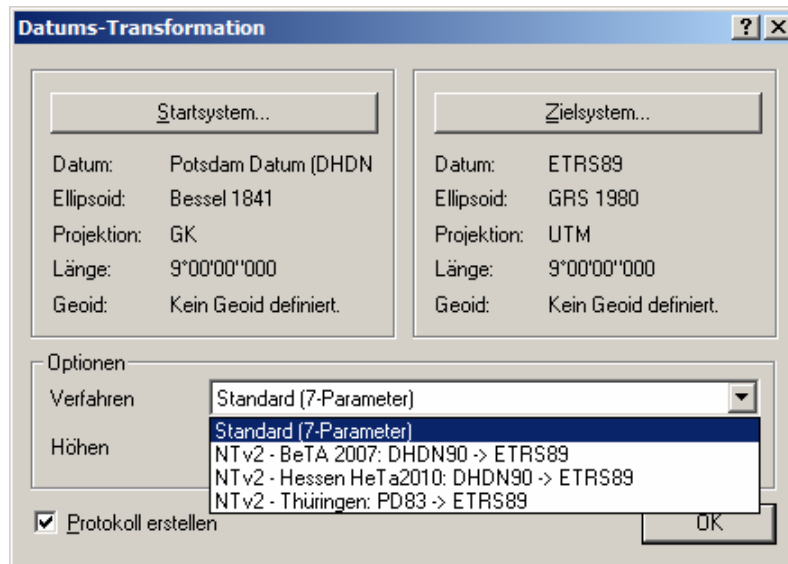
Datums-Transformation

? X

Startsystem...

Datum: Potsdam Datum (DHDN

Ellipsoid: Bessel 1841

Projektion: GK

Länge: 9°00'00"000

Geoid: Kein Geoid definiert.

Zielsystem...

Datum: ETRS89

Ellipsoid: GRS 1980

Projektion: UTM

Länge: 9°00'00"000

Geoid: Kein Geoid definiert.

Optionen

Verfahren Standard (7-Parameter)

Höhen

Standard (7-Parameter)
NTv2 - BeTA 2007: DHDN90 -> ETRS89
NTv2 - Hessen HeTa2010: DHDN90 -> ETRS89
NTv2 - Thüringen: PD83 -> ETRS89

☑ Protokoll erstellen

OK